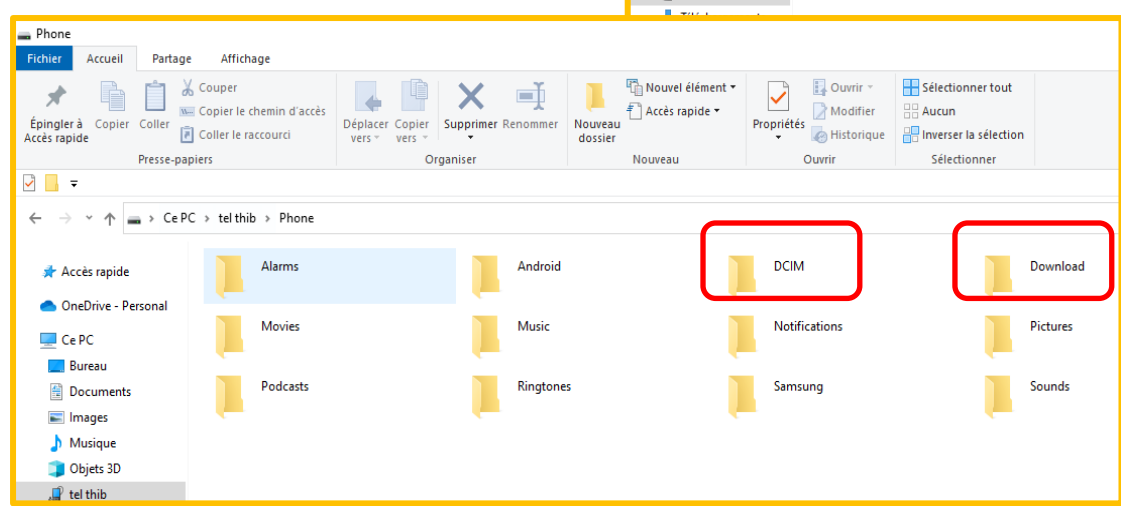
Phone

Fichier | Accueil | Partage | Affichage

Épingler à Accès rapide
Copier
Coller
Couper
Copier le chemin d'accès
Coller le raccourci
Presse-papiers

Déplacer vers
Copier vers
Supprimer
Renommer
Organiser

Nouveau dossier
Nouvel élément
Accès rapide
Nouveau

Propriétés
Ouvrir
Modifier
Historique
Ouvrir

Sélectionner tout
Aucun
Inverser la sélection
Sélectionner

Ce PC > tel thib > Phone

Accès rapide
OneDrive - Personal
Ce PC
Bureau
Documents
Images
Musique
Objets 3D
tel thib

Alarms
Android
DCIM
Download
Movies
Music
Notifications
Pictures
Podcasts
Ringtones
Samsung
Sounds